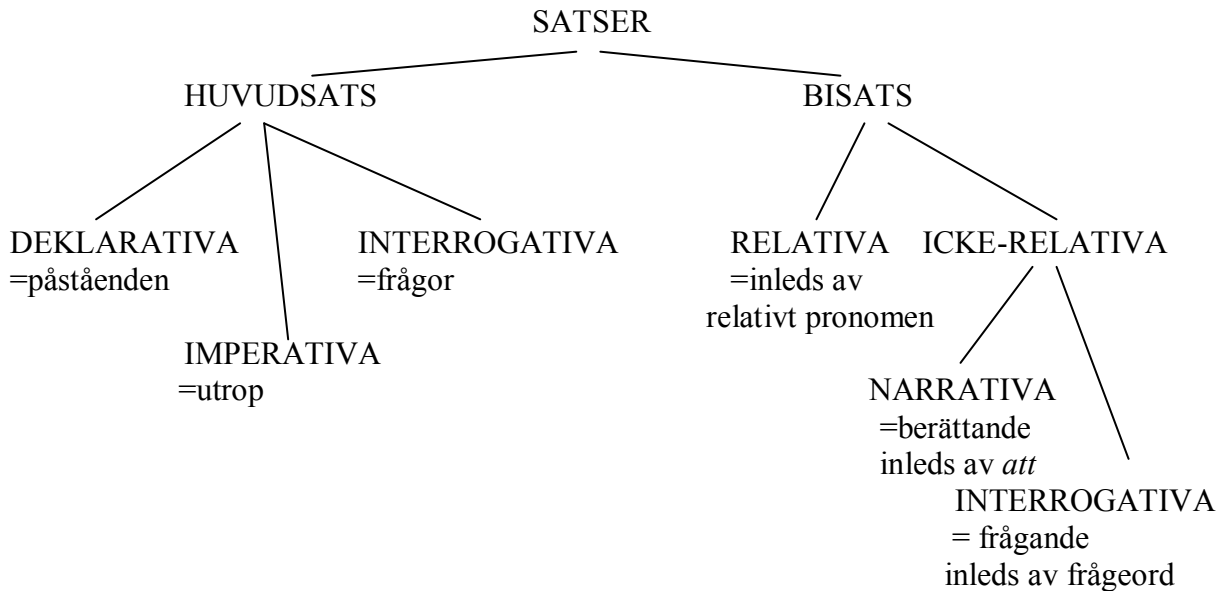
SATSER

HUVUDSATS

BISATS

DEKLARATIVA
=påståenden

INTERROGATIVA
=frågor

IMPERATIVA
=utrop

RELATIVA
=inleds av
relativt pronomen

ICKE-RELATIVA

NARRATIVA
=berättande
inleds av *att*

INTERROGATIVA
= frågande
inleds av frågeord